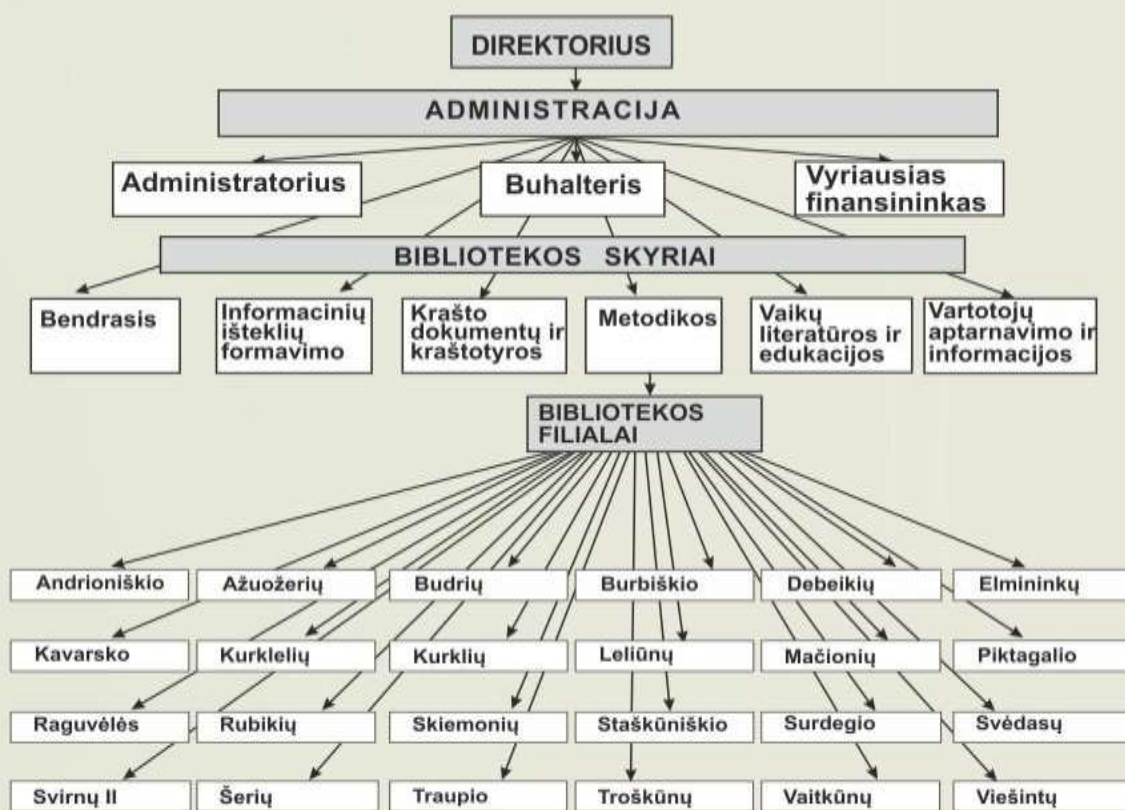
DIREKTORIUS

ADMINISTRACIJA

Administratorius

Buhalteris

Vyriausias finansininkas

BIBLIOTEKOS SKYRIAI

Bendrasis

Informacinių išteklių formavimo

Krašto dokumentų ir kraštotyros

Metodikos

Vaikų literatūros ir edukacijos

Vartotojų aptarnavimo ir informacijos

BIBLIOTEKOS FILIALAI

Andrioniškio

Ažuožerių

Budrių

Burbiškio

Debeikių

Elmininkų

Kavarsko

Kurklelių

Kurklių

Leliūnų

Mačionių

Piktagalio

Raguvėlės

Rubikių

Skiemonių

Staškūniškio

Surdegio

Svėdasų

Svirnų II

Šerių

Traupio

Troškūnų

Vaitkūnų

Viešintų